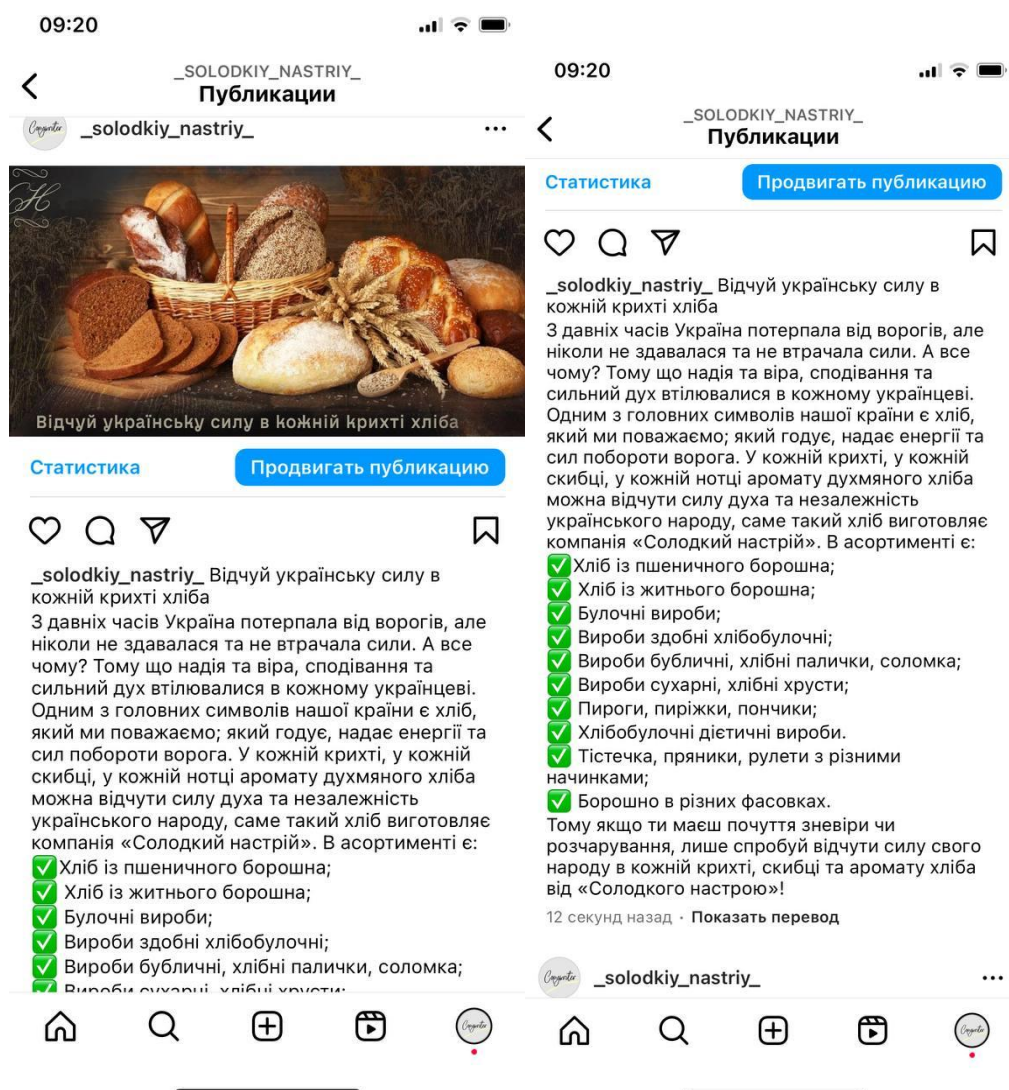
09:20

_SOLODKIY_NASTRIY_
Публикации

_solodkiy_nastriy_ ...

Відчуй українську силу в кожній крихті хліба

Статистика Продвигать публикацию

_solodkiy_nastriy_ Відчуй українську силу в кожній крихті хліба
З давніх часів Україна потерпала від ворогів, але ніколи не здавалася та не втрачала сили. А все чому? Тому що надія та віра, сподівання та сильний дух втілювалися в кожному українцеві. Одним з головних символів нашої країни є хліб, який ми поважаємо; який годує, надає енергії та сил побороти ворога. У кожній крихті, у кожній скибці, у кожній нотці аромату духмяного хліба можна відчути силу духа та незалежність українського народу, саме такий хліб виготовляє компанія «Солодкий настрій». В асортименті є:
✅Хліб із пшеничного борошна;
✅ Хліб із житнього борошна;
✅ Булочні вироби;
✅ Вироби здобні хлібобулочні;
✅ Вироби бубличні, хлібні палички, соломка;
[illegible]

09:20

_SOLODKIY_NASTRIY_
Публикации

Статистика Продвигать публикацию

_solodkiy_nastriy_ Відчуй українську силу в кожній крихті хліба
З давніх часів Україна потерпала від ворогів, але ніколи не здавалася та не втрачала сили. А все чому? Тому що надія та віра, сподівання та сильний дух втілювалися в кожному українцеві. Одним з головних символів нашої країни є хліб, який ми поважаємо; який годує, надає енергії та сил побороти ворога. У кожній крихті, у кожній скибці, у кожній нотці аромату духмяного хліба можна відчути силу духа та незалежність українського народу, саме такий хліб виготовляє компанія «Солодкий настрій». В асортименті є:
✅Хліб із пшеничного борошна;
✅ Хліб із житнього борошна;
✅ Булочні вироби;
✅ Вироби здобні хлібобулочні;
✅ Вироби бубличні, хлібні палички, соломка;
✅ Вироби сухарні, хлібні хрусти;
✅ Пироги, пиріжки, пончики;
✅ Хлібобулочні дієтичні вироби.
✅ Тістечка, пряники, рулети з різними начинками;
✅ Борошно в різних фасовках.
Тому якщо ти маєш почуття зневіри чи розчарування, лише спробуй відчути силу свого народу в кожній крихті, скибці та аромату хліба від «Солодкого настрою»!
12 секунд назад · Показать перевод

_solodkiy_nastriy_ ...